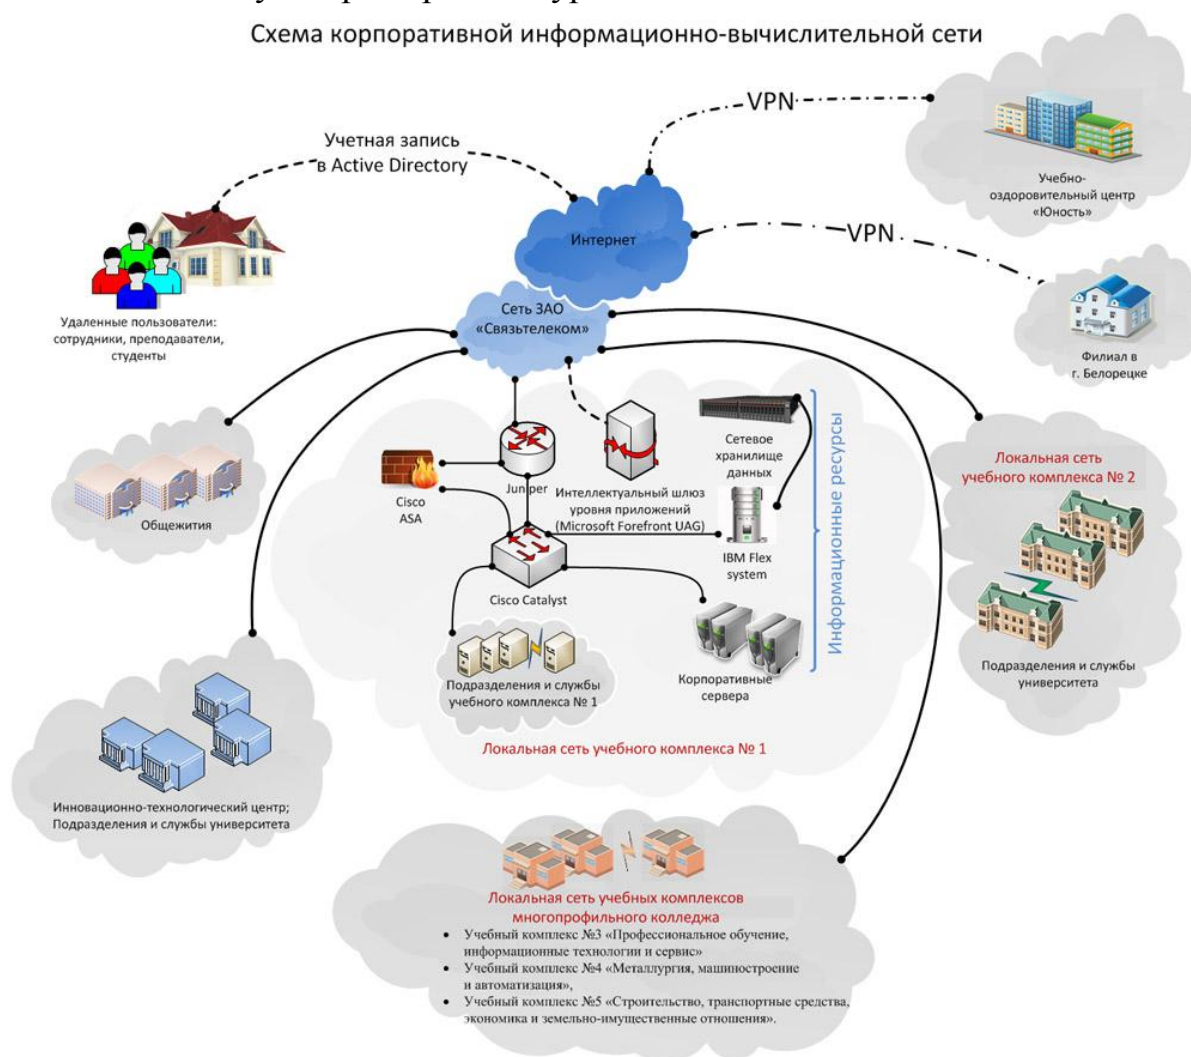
Схема корпоративной информационно-вычислительной сети

VPN

Учетная запись в Active Directory

Учебно-оздоровительный центр «Юность»

Интернет

VPN

Удаленные пользователи: сотрудники, преподаватели, студенты

Сеть ЗАО «Связьтелеком»

Филиал в г. Белорецке

Сетевое хранилище данных

Информационные ресурсы

Juniper

Cisco ASA

Интеллектуальный шлюз уровня приложений (Microsoft Forefront UAG)

Общежития

IBM Flex system

Локальная сеть учебного комплекса № 2

Cisco Catalyst

Подразделения и службы учебного комплекса № 1

Корпоративные сервера

Подразделения и службы университета

Локальная сеть учебного комплекса № 1

Инновационно-технологический центр; Подразделения и службы университета

Локальная сеть учебных комплексов многопрофильного колледжа

- Учебный комплекс №3 «Профессиональное обучение, информационные технологии и сервис»
- Учебный комплекс №4 «Металлургия, машиностроение и автоматизация»,
- Учебный комплекс №5 «Строительство, транспортные средства, экономика и земельно-имущественные отношения».